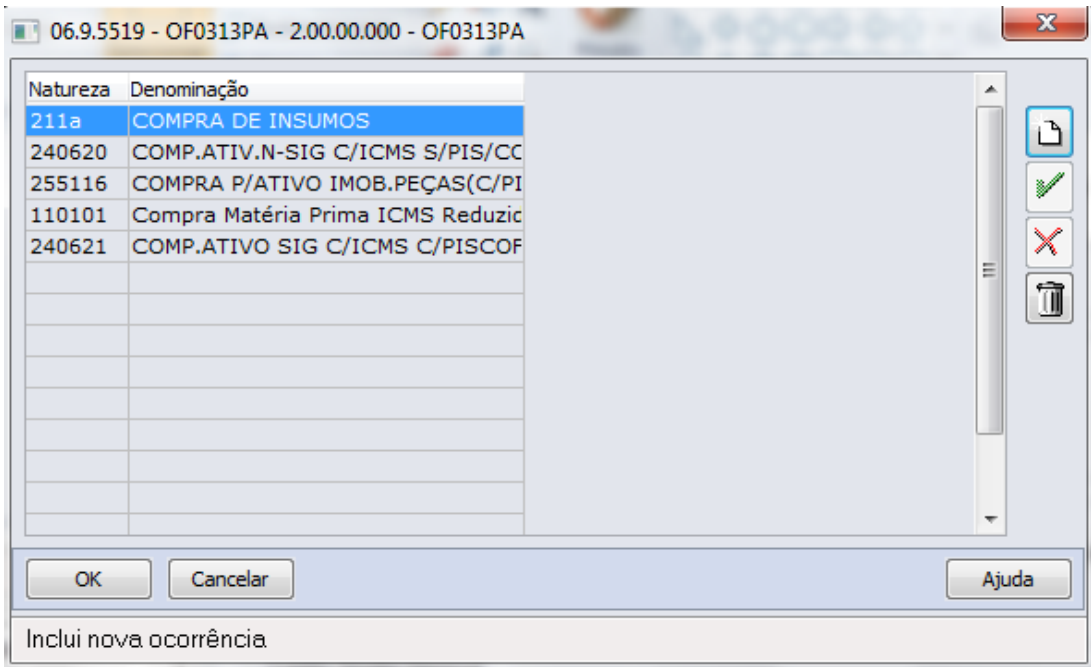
06.9.5519 - OF0313PA - 2.00.00.000 - OF0313PA

| Natureza | Denominação |
|---|---|
| 211a | COMPRA DE INSUMOS |
| 240620 | COMP.ATIV.N-SIG C/ICMS S/PIS/CC |
| 255116 | COMPRA P/ATIVO IMOB.PEÇAS(C/PI |
| 110101 | Compra Matéria Prima ICMS Reduzic |
| 240621 | COMP.ATIVO SIG C/ICMS C/PISCOF |

OK

Cancelar

Ajuda

Inclui nova ocorrência